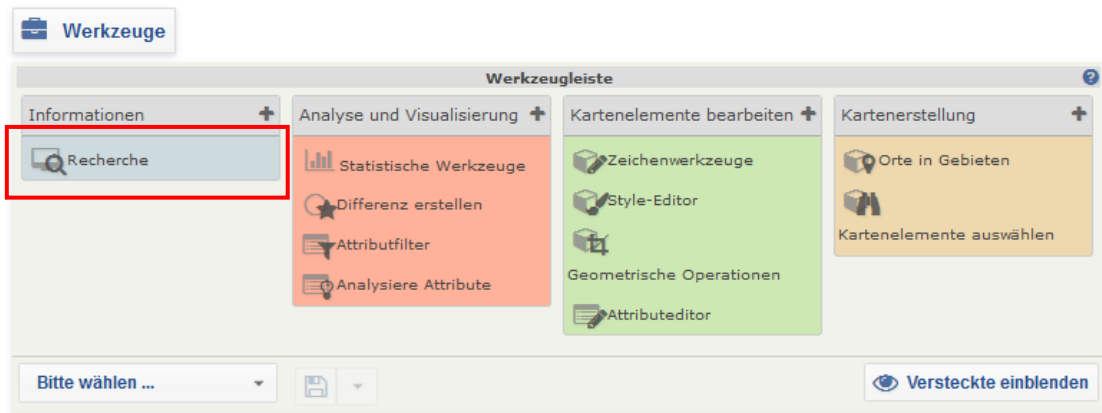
Werkzeuge

Werkzeugleiste

?

Informationen +

Recherche

Analyse und Visualisierung +

Statistische Werkzeuge

Differenz erstellen

Attributfilter

Analysiere Attribute

Kartenelemente bearbeiten +

Zeichenwerkzeuge

Style-Editor

Geometrische Operationen

Attributeditor

Kartenerstellung +

Orte in Gebieten

Kartenelemente auswählen

Bitte wählen ...

Versteckte einblenden